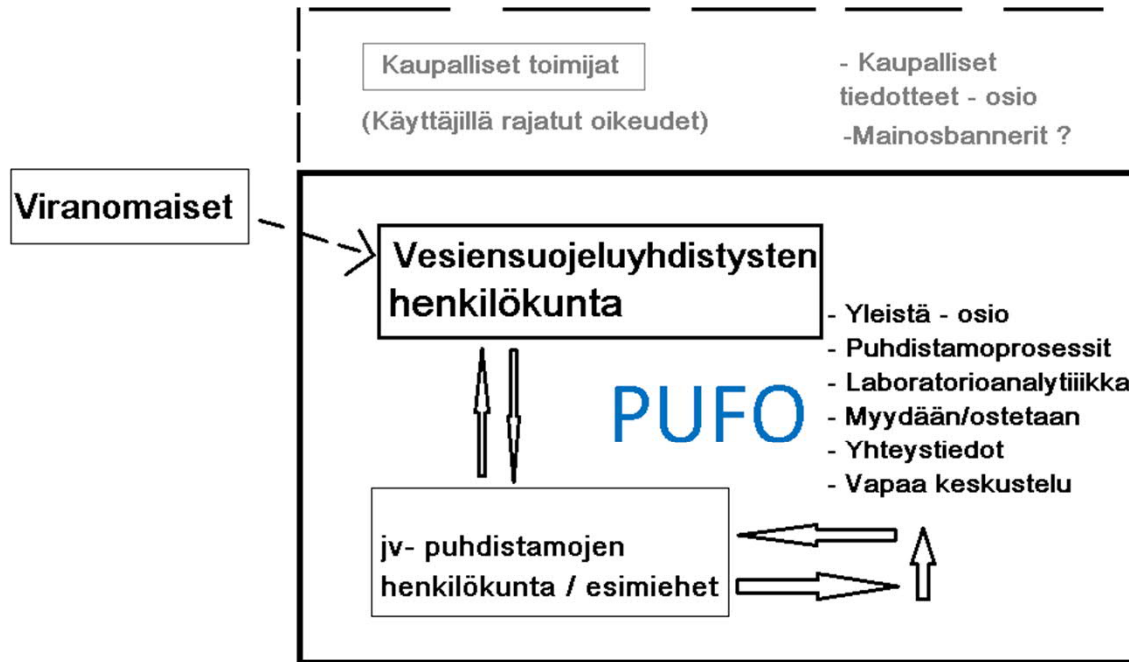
Kaupalliset toimijat

(Käyttäjillä rajatut oikeudet)

- Kaupalliset tiedotteet - osio
-Mainosbannerit ?

Viranomaiset

Vesiensuojeluyhdistysten henkilökunta

PUFO

- Yleistä - osio
- Puhdistamoprosessit
- Laboratorioanalytiiikka
- Myydään/ostetaan
- Yhteystiedot
- Vapaa keskustelu

jv- puhdistamojen henkilökunta / esimiehet